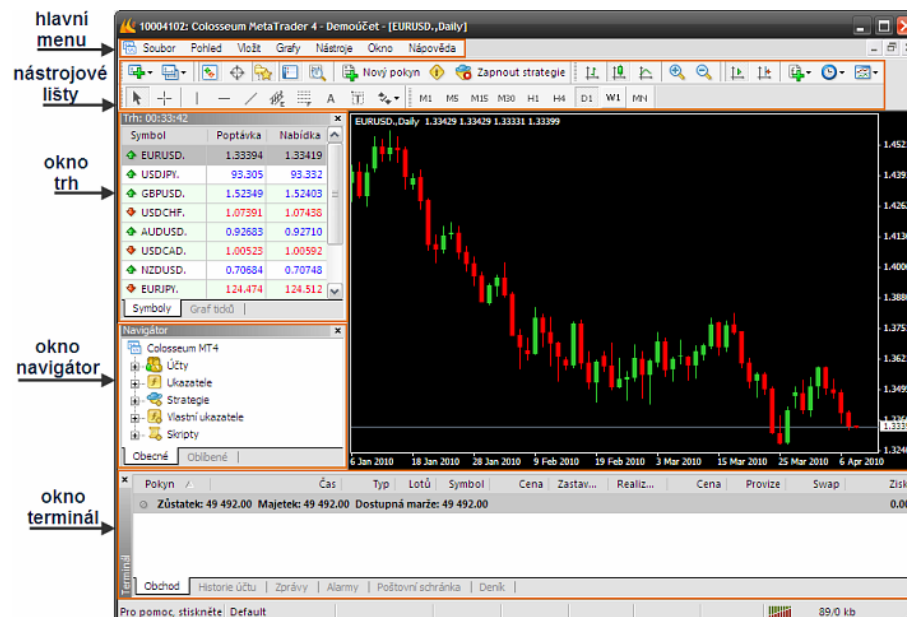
hlavní menu

nástrojové lišty

okno trh

okno navigátor

okno terminál

10004102: Colosseum MetaTrader 4 - Demoúčet - [EURUSD.,Daily]

Soubor Pohled Vložit Grafy Nástroje Okno Nápověda

Nový pokyn Zapnout strategie

M1 M5 M15 M30 H1 H4 D1 W1 MN

Trh: 00:33:42

| Symbol | Poptávka | Nabídka |
|---|---|---|
| EURUSD. | 1.33394 | 1.33419 |
| USDJPY. | 93.305 | 93.332 |
| GBPUSD. | 1.52349 | 1.52403 |
| USDCHF. | 1.07391 | 1.07438 |
| AUDUSD. | 0.92683 | 0.92710 |
| USDCAD. | 1.00523 | 1.00592 |
| NZDUSD. | 0.70684 | 0.70748 |
| EURJPY. | 124.474 | 124.512 |

Symboly Graf ticků

Navigátor

Colosseum MT4
Účty
Ukazatele
Strategie
Vlastní ukazatele
Skripty

Obecné Oblíbené

EURUSD.,Daily 1.33429 1.33429 1.33331 1.33399

1.4525 1.4390 1.4262 1.4130 1.4000 1.3880 1.3755 1.3625 1.3495 1.3365 1.3339 1.3240

6 Jan 2010 18 Jan 2010 28 Jan 2010 9 Feb 2010 19 Feb 2010 3 Mar 2010 15 Mar 2010 25 Mar 2010 6 Apr 2010

Pokyn Čas Typ Lotů Symbol Cena Zastav... Realiz... Cena Provize Swap Zisk

Zůstatek: 49 492.00 Majetek: 49 492.00 Dostupná marže: 49 492.00 0.00

Terminál

Obchod Historie účtu Zprávy Alarmy Poštovní schránka Deník

Pro pomoc, stiskněte Default 89/0 kb